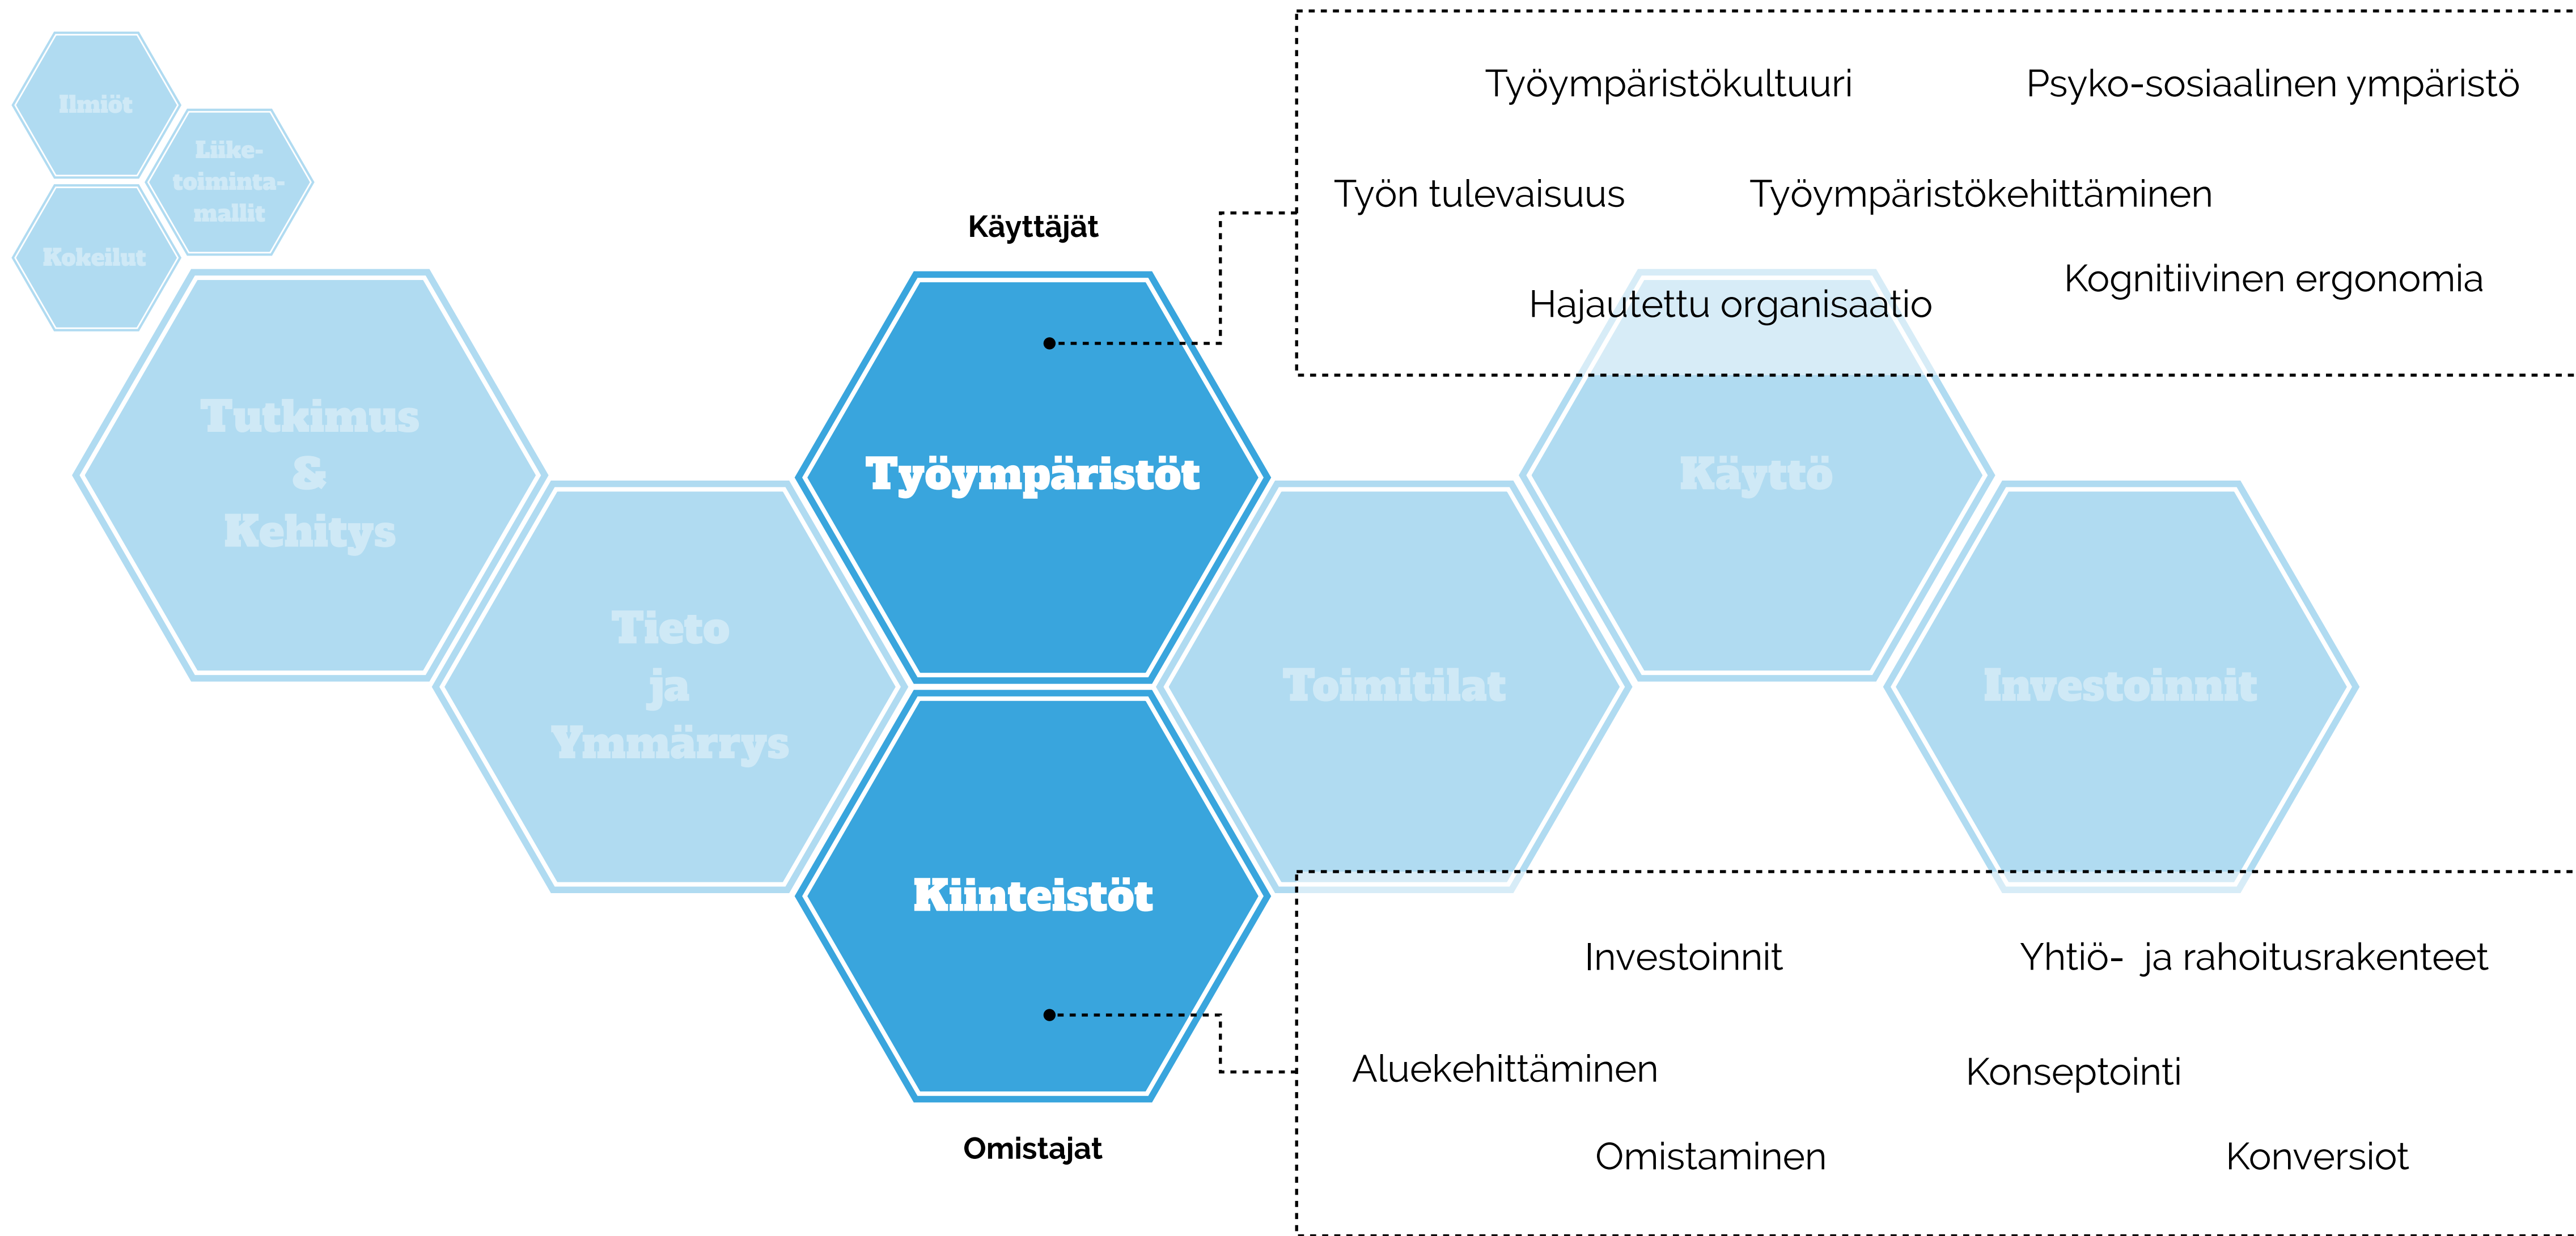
Ilmiöt

Liiketoimintamallit

Kokeilut

Tutkimus & Kehitys

Tieto ja Ymmärrys

Käyttäjät

Työympäristöt

Kiinteistöt

Omistajat

Toimitilat

Käyttö

Investoinnit

Työympäristökultuuri

Psyko-sosiaalinen ympäristö

Työn tulevaisuus

Työympäristökehittäminen

Hajautettu organisaatio

Kognitiivinen ergonomia

Investoinnit

Yhtiö- ja rahoitusrakenteet

Aluekehittäminen

Konseptointi

Omistaminen

Konversiot